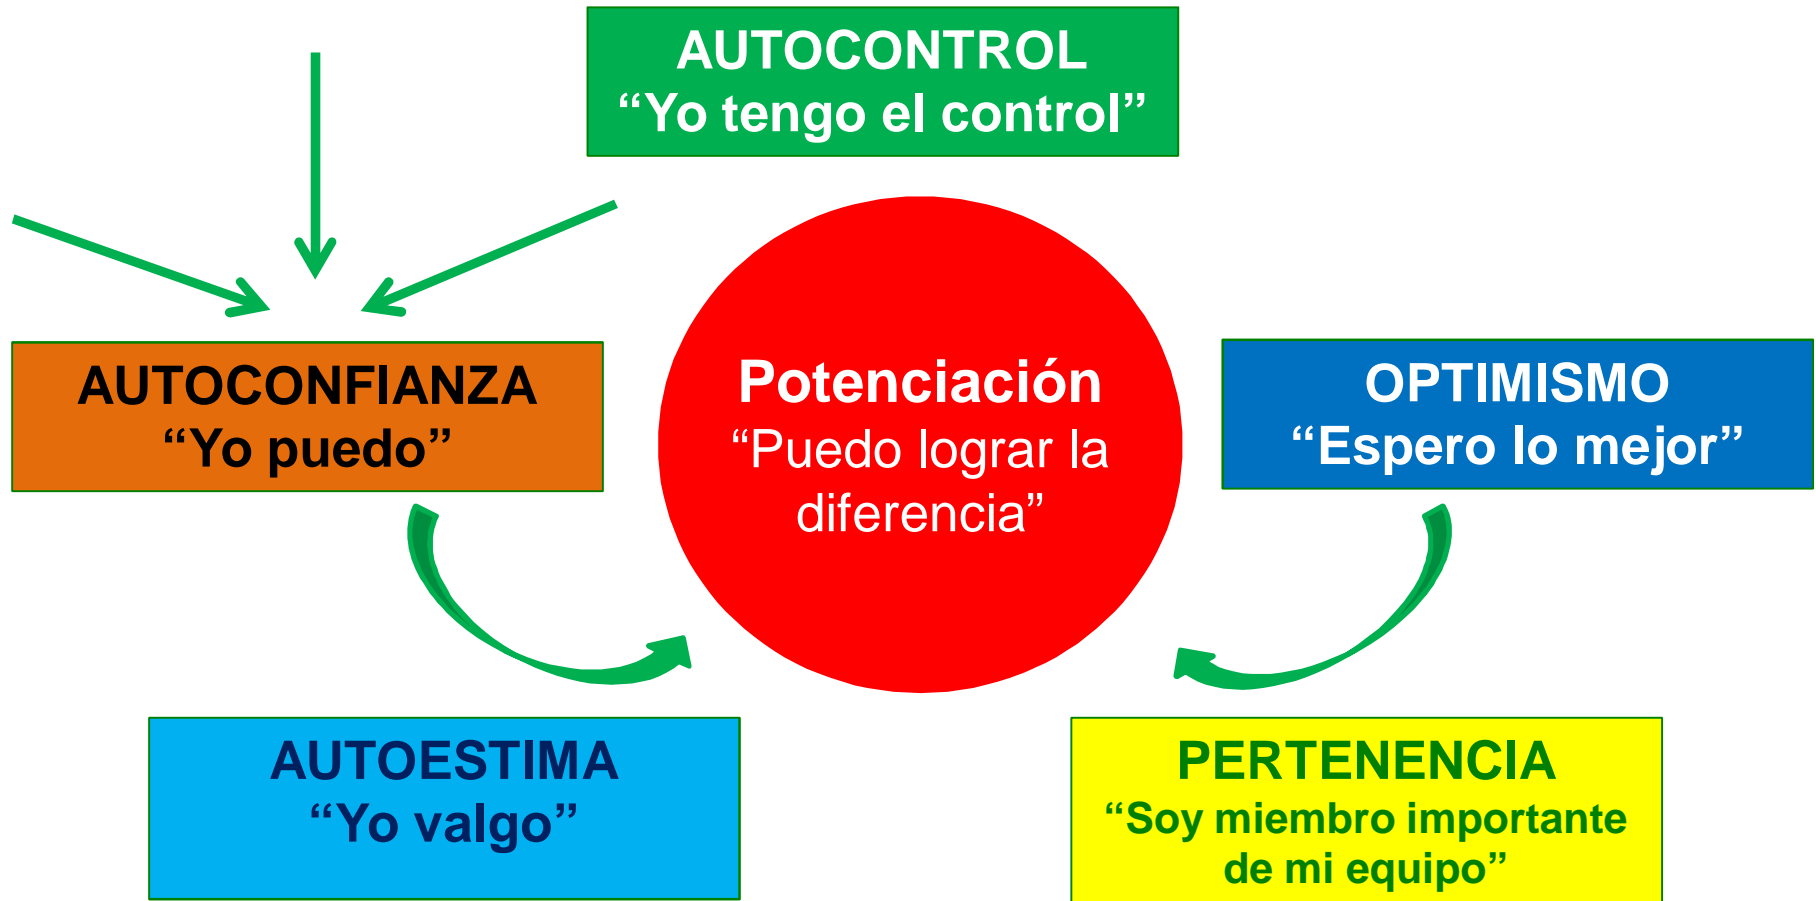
AUTOCONTROL
“Yo tengo el control”

AUTOCONFIANZA
“Yo puedo”

Potenciación
“Puedo lograr la diferencia”

OPTIMISMO
“Espero lo mejor”

AUTOESTIMA
“Yo valgo”

PERTENENCIA
“Soy miembro importante de mi equipo”